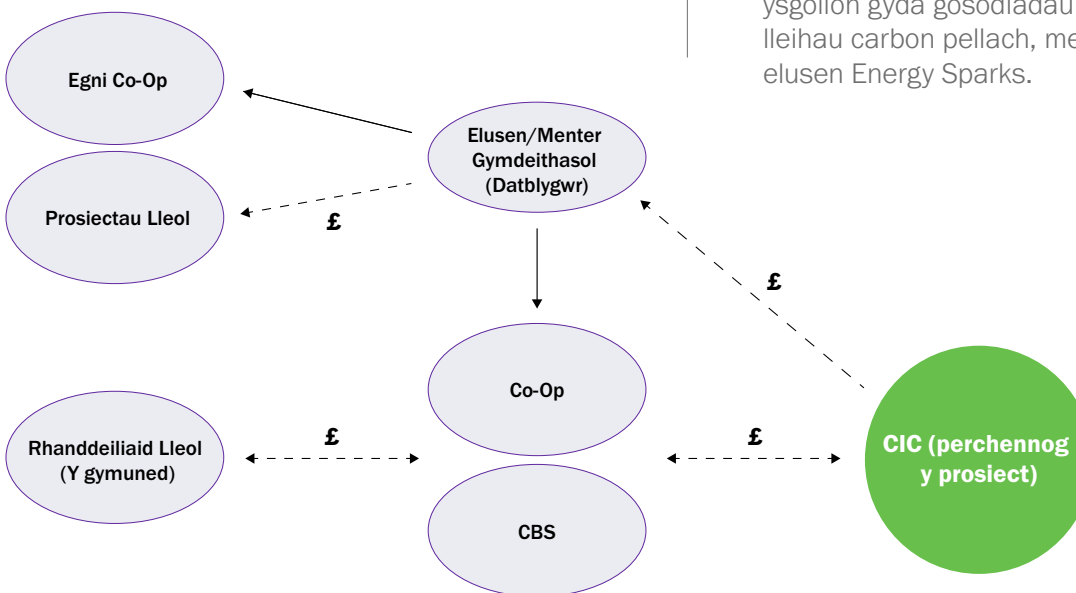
ysgolion gyda gosodiadau lleihau carbon pellach, me elusen Energy Sparks.

Egni Co-Op

Prosiectau Lleol

Elusen/Menter Gymdeithasol (Datblygwr)

£

£

Co-Op

CBS

Rhanddeiliaid Lleol (Y gymuned)

£

£

CIC (perchennog y prosiect)